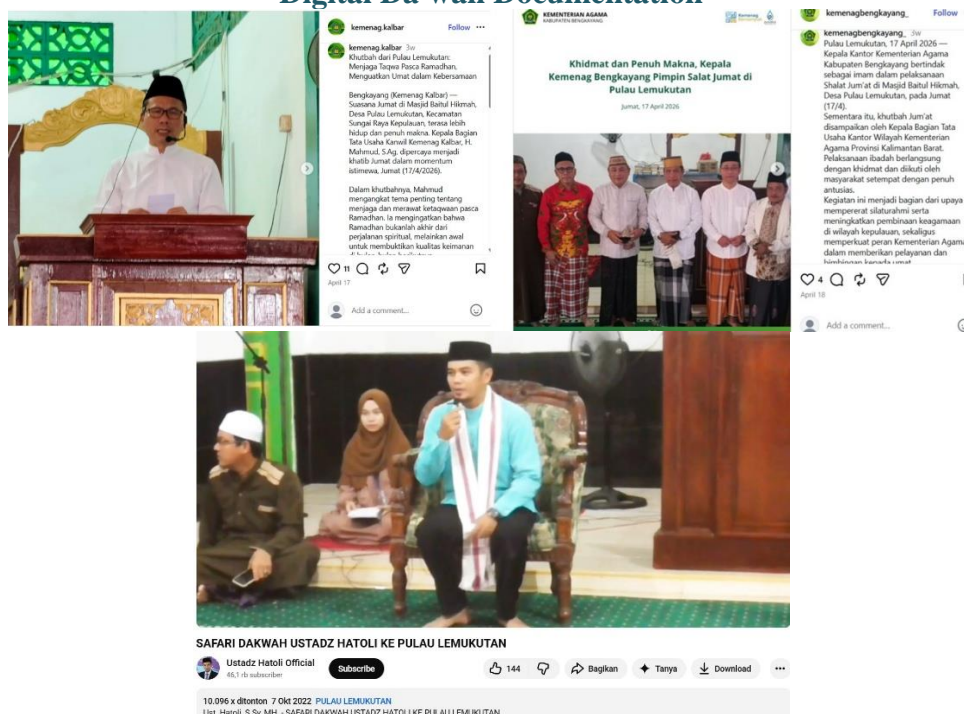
Digital Da'wah Documentation

kemenag.kalbar Follow ···

kemenag.kalbar 3w
Khutbah dari Pulau Lemukutan: Menjaga Taqwa Pasca Ramadhan, Menguatkan Umat dalam Kebersamaan

Bengkayang (Kemenag Kalbar) — Suasana Jumat di Masjid Baitul Hikmah, Desa Pulau Lemukutan, Kecamatan Sungai Raya Kepulauan, terasa lebih hidup dan penuh makna. Kepala Bagian Tata Usaha Kanwil Kemenag Kalbar, H. Mahmud, S.Ag. dipercaya menjadi khatib Jumat dalam momentum istimewa, Jumat (17/4/2026).

Dalam khutbahnya, Mahmud mengangkat tema penting tentang menjaga dan merawat ketaqwaan pasca Ramadhan. Ia mengingatkan bahwa Ramadhan bukanlah akhir dari perjalanan spiritual, melainkan awal untuk membuktikan kualitas keimanan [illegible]

11
April 17

Add a comment...

KEMENTERIAN AGAMA
KABUPATEN BENGKAYANG

Khidmat dan Penuh Makna, Kepala Kemenag Bengkayang Pimpin Salat Jumat di Pulau Lemukutan

Jumat, 17 April 2026

kemenagbengkayang_ Follow

kemenagbengkayang_ 3w
Pulau Lemukutan, 17 April 2026 — Kepala Kantor Kementerian Agama Kabupaten Bengkayang bertindak sebagai imam dalam pelaksanaan Shalat Jum'at di Masjid Baitul Hikmah, Desa Pulau Lemukutan, pada Jumat (17/4).
Sementara itu, khutbah Jum'at disampaikan oleh Kepala Bagian Tata Usaha Kantor Wilayah Kementerian Agama Provinsi Kalimantan Barat. Pelaksanaan ibadah berlangsung dengan khidmat dan diikuti oleh masyarakat setempat dengan penuh antusias.
Kegiatan ini menjadi bagian dari upaya mempererat silaturahmi serta meningkatkan pembinaan keagamaan di wilayah kepulauan, sekaligus memperkuat peran Kementerian Agama dalam memberikan pelayanan dan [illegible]

4
April 18

Add a comment...

SAFARI DAKWAH USTADZ HATOLI KE PULAU LEMUKUTAN

Ustadz Hatoli Official
46,1 rb subscriber
Subscribe
144
Bagikan
Tanya
Download
···

10.096 x ditonton 7 Okt 2022 PULAU LEMUKUTAN
Ust. Hatoli, S.Sy, MH. - SAFARI DAKWAH USTADZ HATOLI KE PULAU LEMUKUTAN